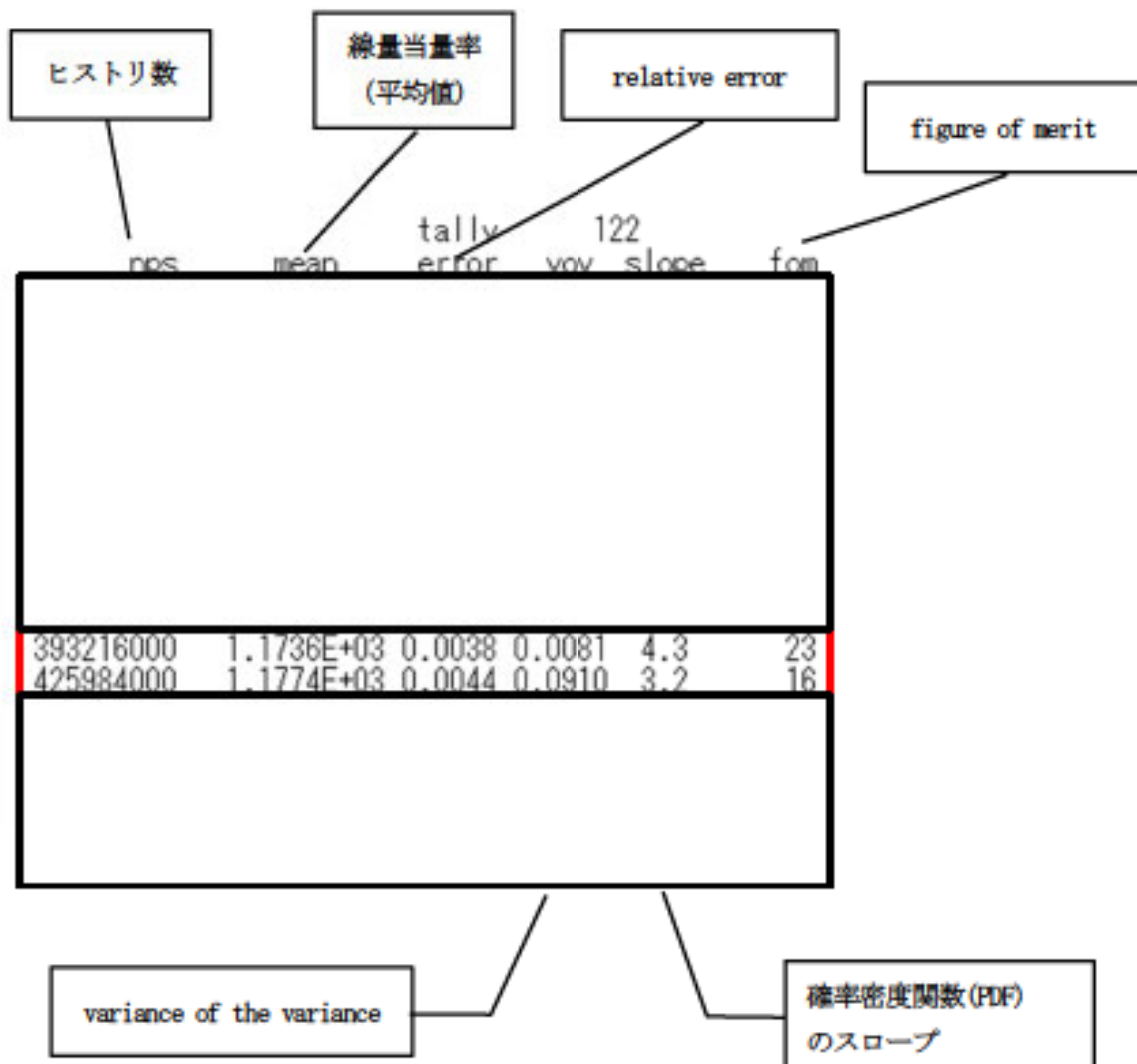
ヒストリ数

線量当量率
(平均値)

relative error

figure of merit

tally 122

nps mean error vov slope fom

| | | | | | |
|---|---|---|---|---|---|
| 393216000 | 1.1736E+03 | 0.0038 | 0.0081 | 4.3 | 23 |
| 425984000 | 1.1774E+03 | 0.0044 | 0.0910 | 3.2 | 16 |

variance of the variance

確率密度関数(PDF)
のスロープ